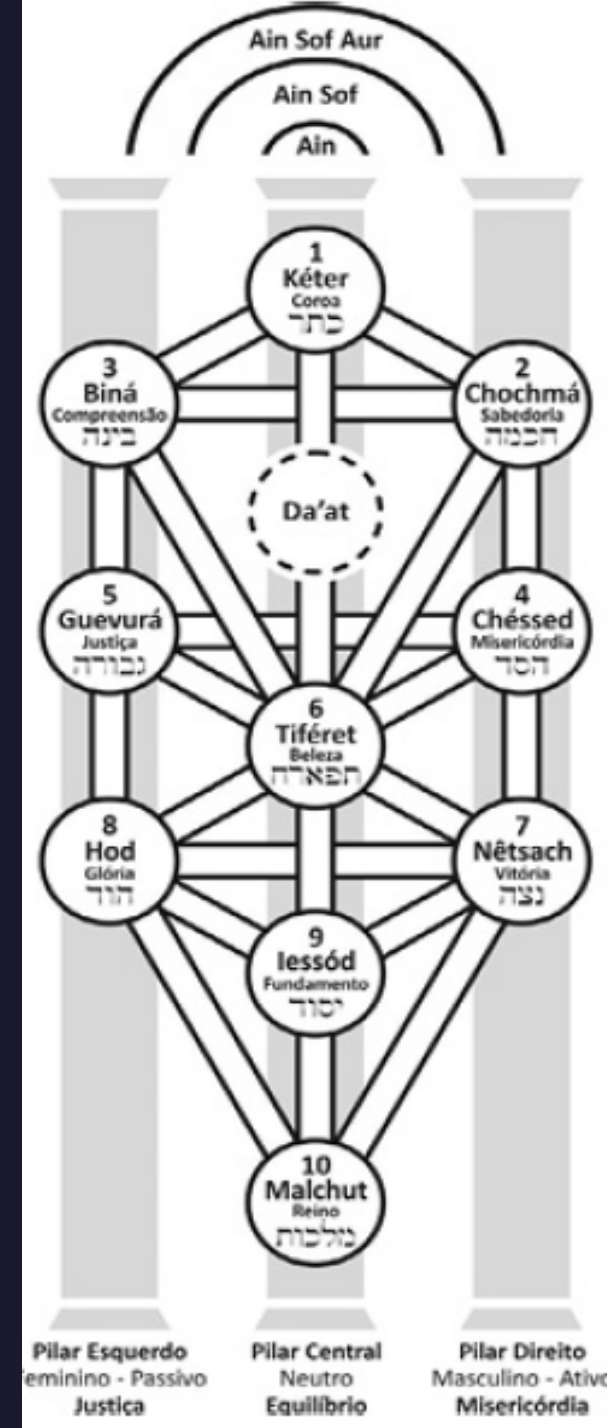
Ain Sof Aur
Ain Sof
Ain

1
Kéter
Coroa
כתר

3
Biná
Compreensão
בינה

2
Chochmá
Sabedoria
חכמה

Da'at

5
Guevurá
Justiça
גבורה

4
Chéssed
Misericórdia
חסד

6
Tiféret
Beleza
תפארת

8
Hod
Glória
הוד

7
Nêtsach
Vitória
נצח

9
Iessód
Fundamento
יסוד

10
Malchut
Reino
מלכות

Pilar Esquerdo
eminino - Passivo
Justiça

Pilar Central
Neutro
Equilíbrio

Pilar Direito
Masculino - Ativo
Misericórdia